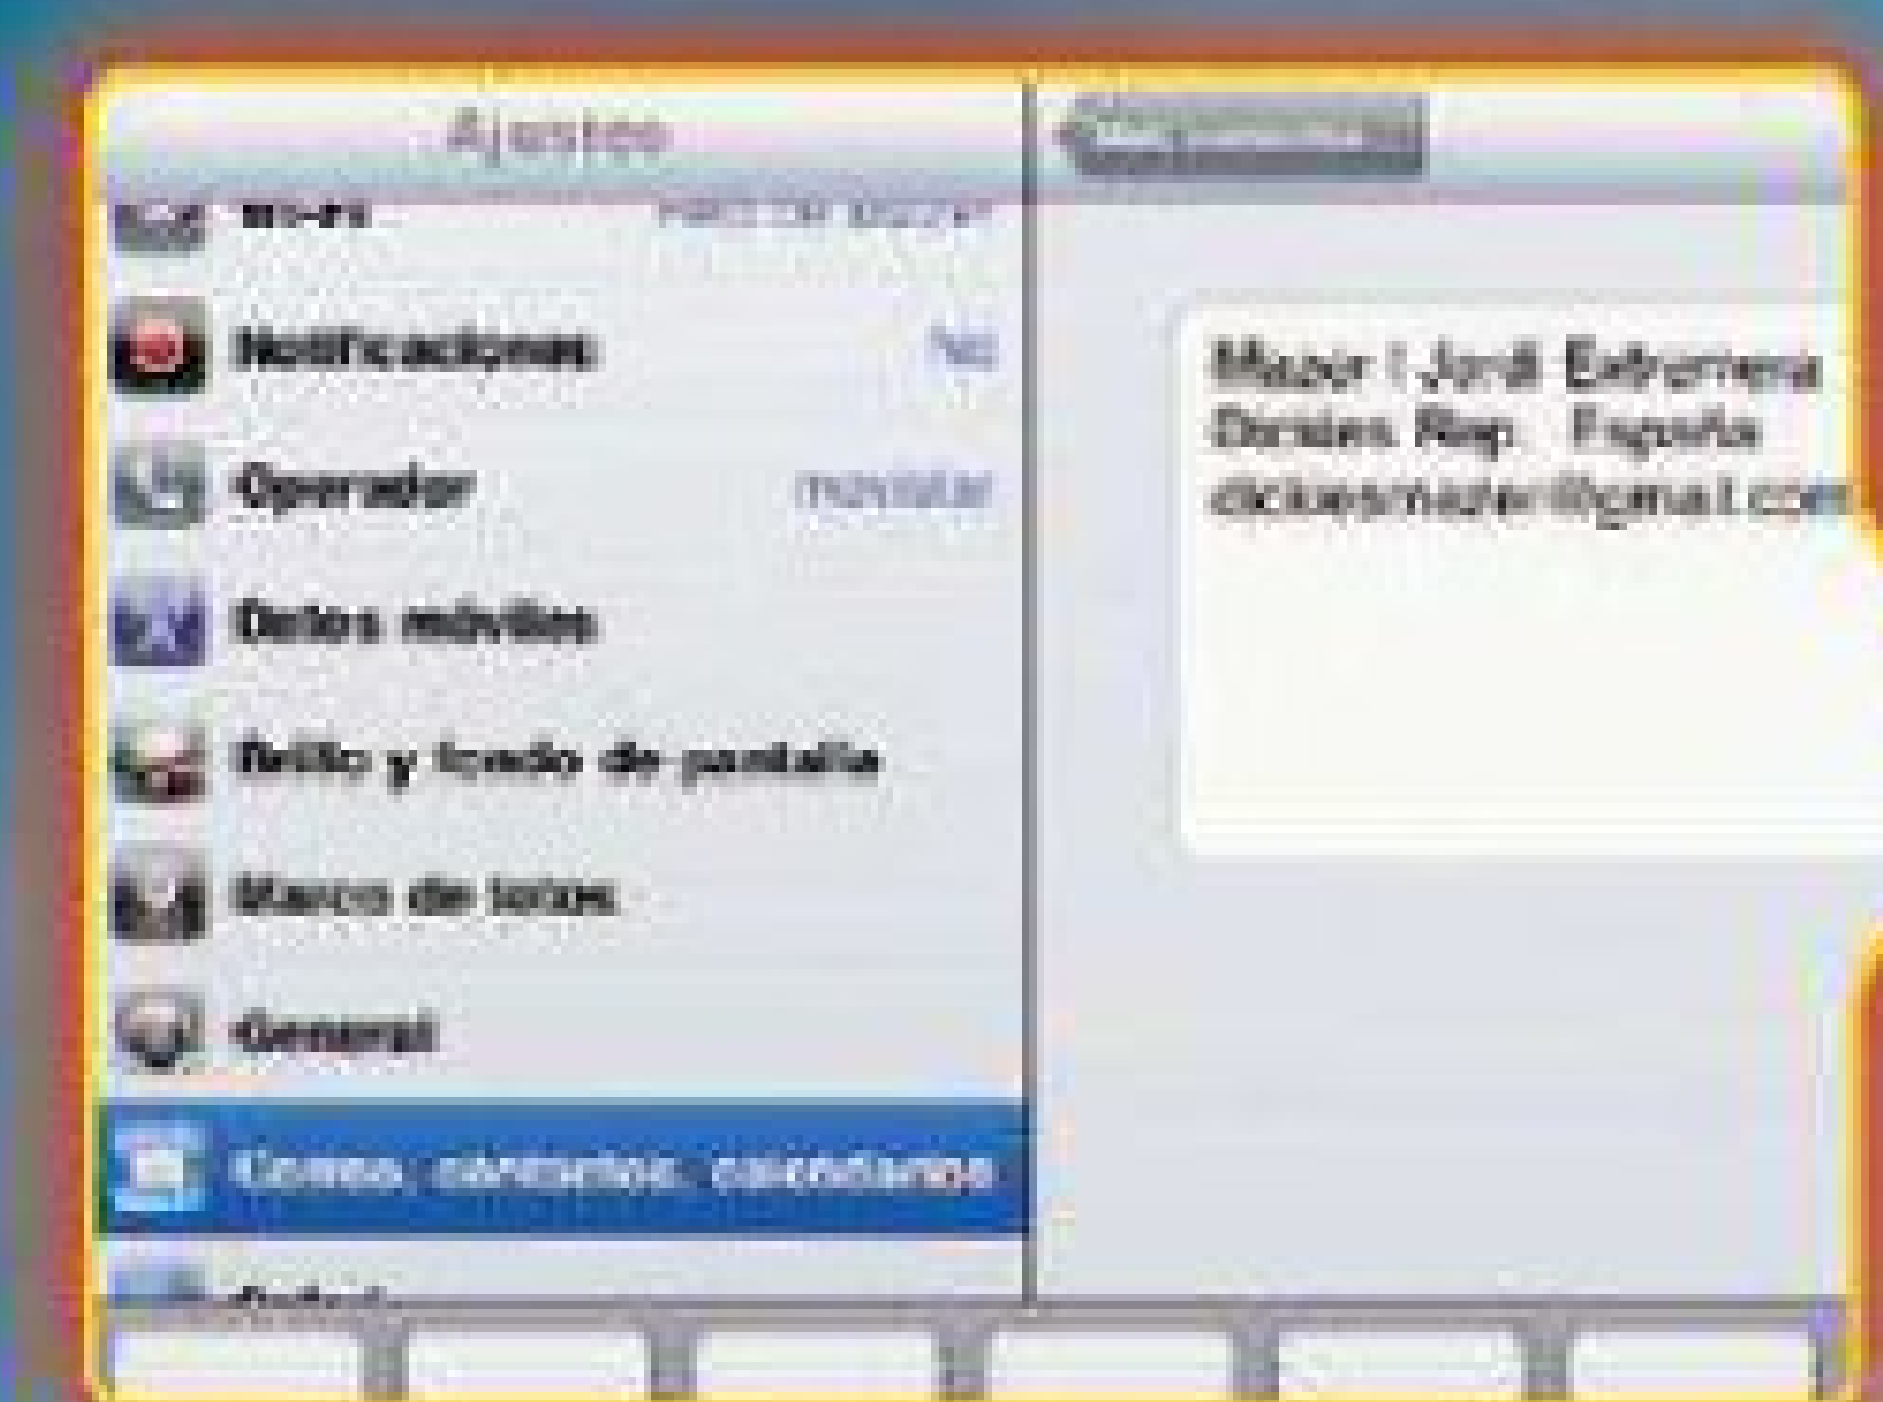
Ajustes

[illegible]

Wi-Fi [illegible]

Notificaciones No

Operador movistar

Datos móviles

Brillo y fondo de pantalla

Marco de fotos

General

Correo, contactos, calendarios

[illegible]

Mazor I Jordi Extremera
Dirsides Rep. España
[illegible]@gmail.com